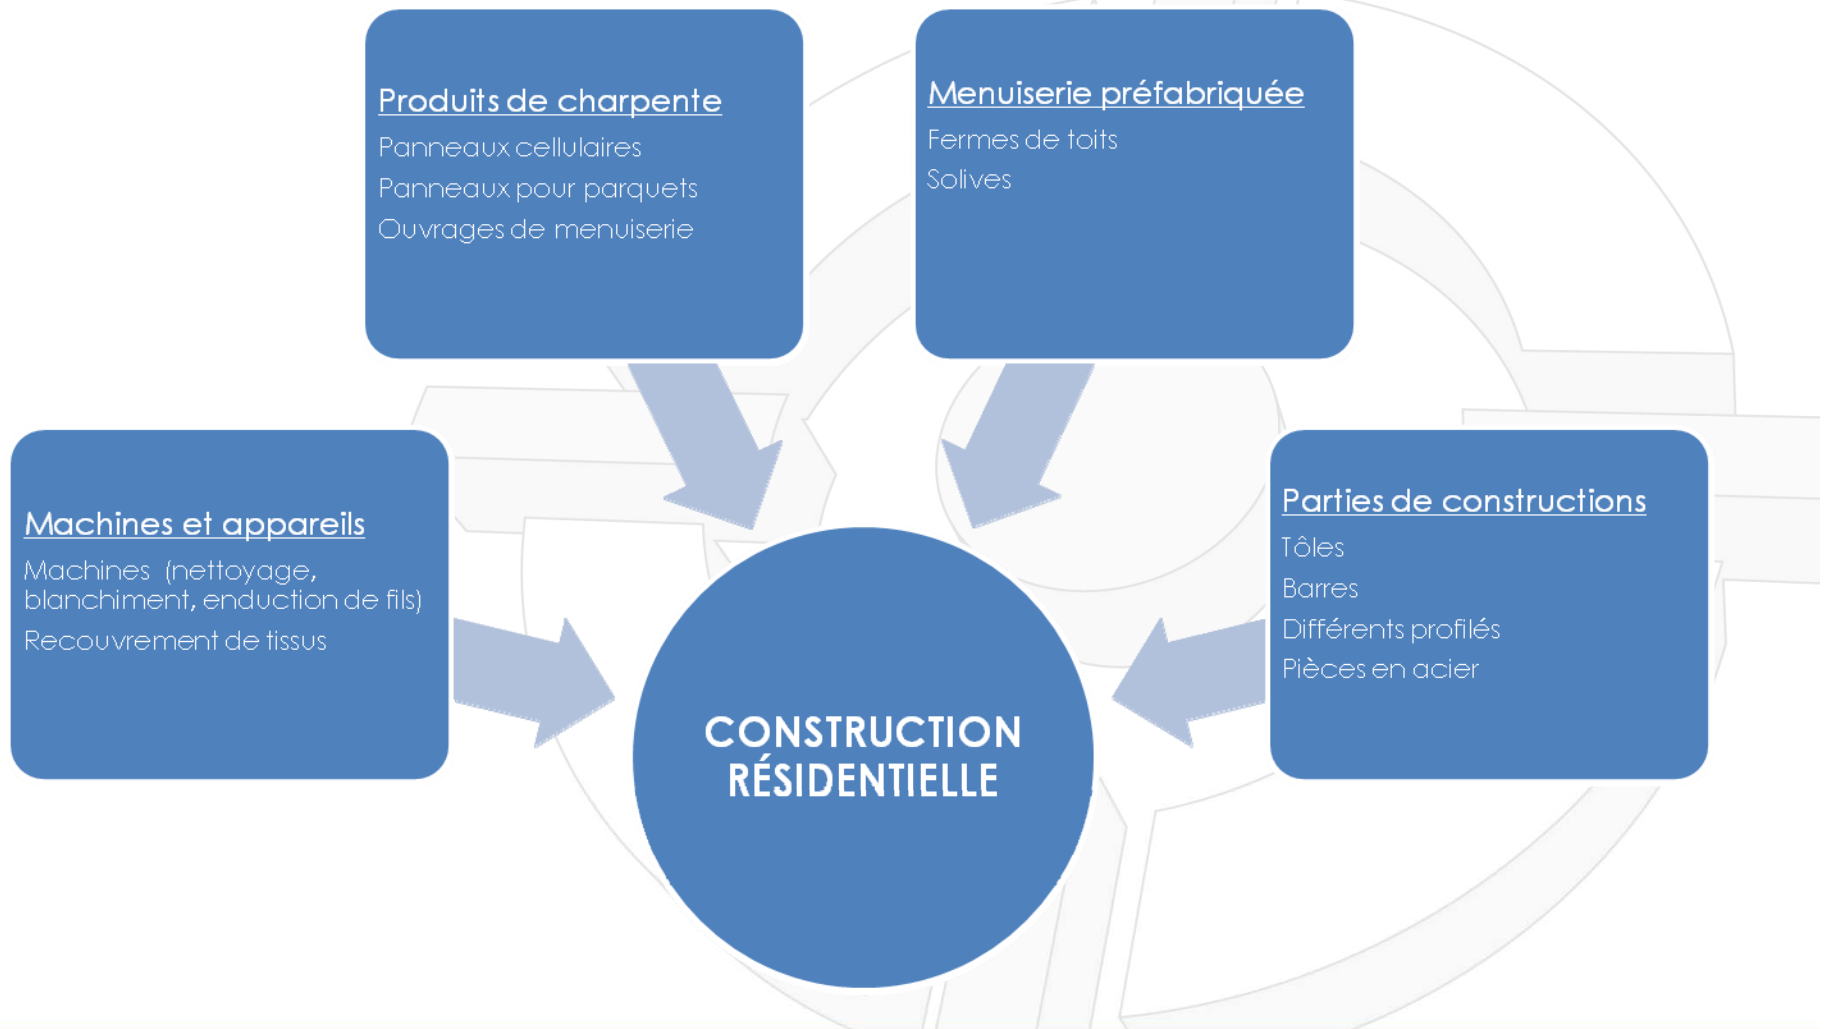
Produits de charpente

Panneaux cellulaires

Panneaux pour parquets

Ouvrages de menuiserie

Menuiserie préfabriquée

Fermes de toits

Solives

Machines et appareils

Machines (nettoyage, blanchiment, enduction de fils)

Recouvrement de tissus

CONSTRUCTION RÉSIDENTIELLE

Parties de constructions

Tôles

Barres

Différents profilés

Pièces en acier